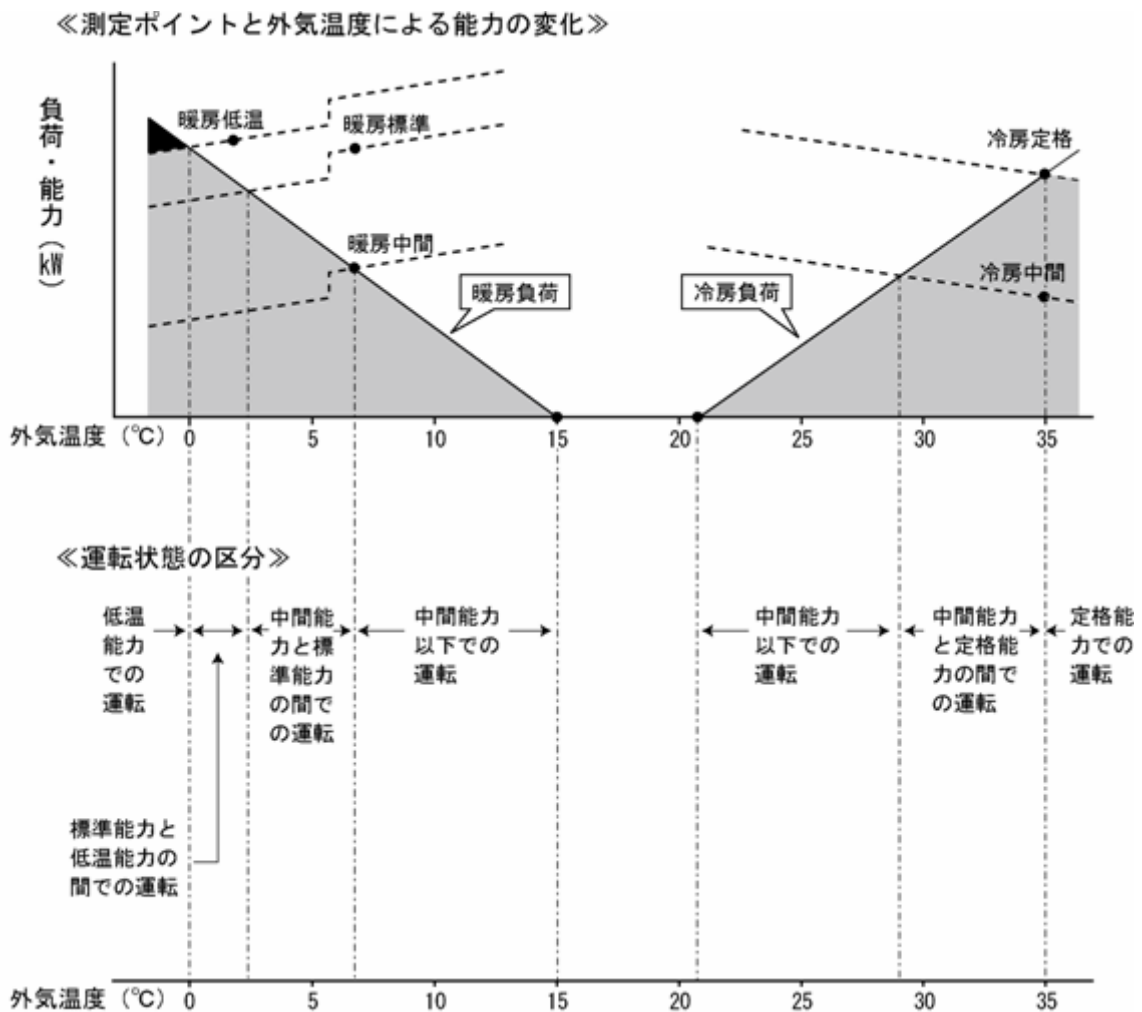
≪測定ポイントと外気温度による能力の変化≫

負荷・能力（kW）

暖房低温

暖房標準

暖房中間

暖房負荷

冷房負荷

冷房定格

冷房中間

外気温度（℃） 0 5 10 15 20 25 30 35

≪運転状態の区分≫

低温能力での運転

中間能力と標準能力の間での運転

中間能力以下での運転

中間能力以下での運転

中間能力と定格能力の間での運転

定格能力での運転

標準能力と低温能力の間での運転

外気温度（℃） 0 5 10 15 20 25 30 35